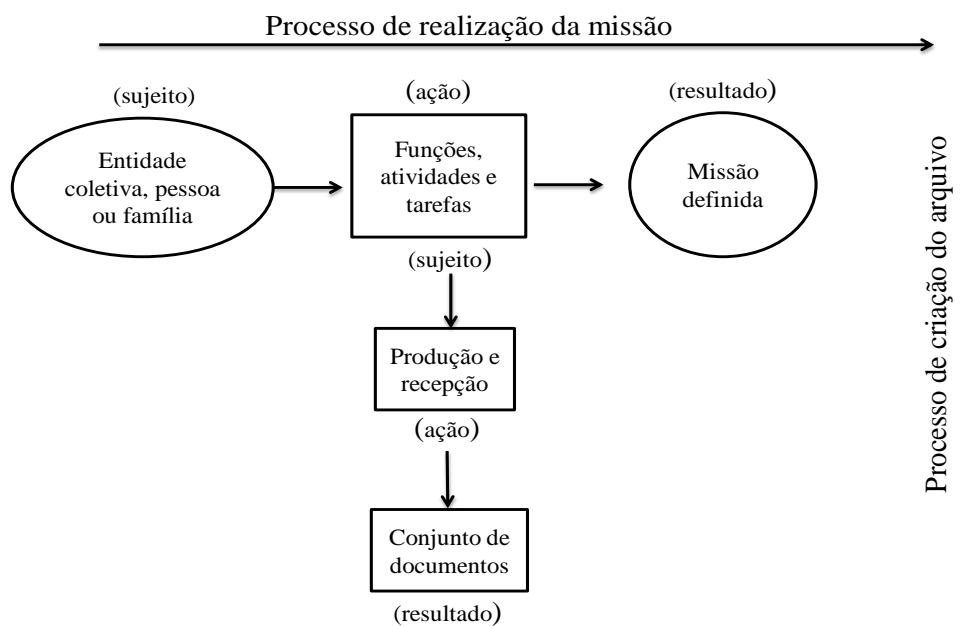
Processo de realização da missão

(sujeito)

Entidade coletiva, pessoa ou família

(ação)

Funções, atividades e tarefas

(resultado)

Missão definida

(sujeito)

Produção e recepção

(ação)

Conjunto de documentos

(resultado)

Processo de criação do arquivo